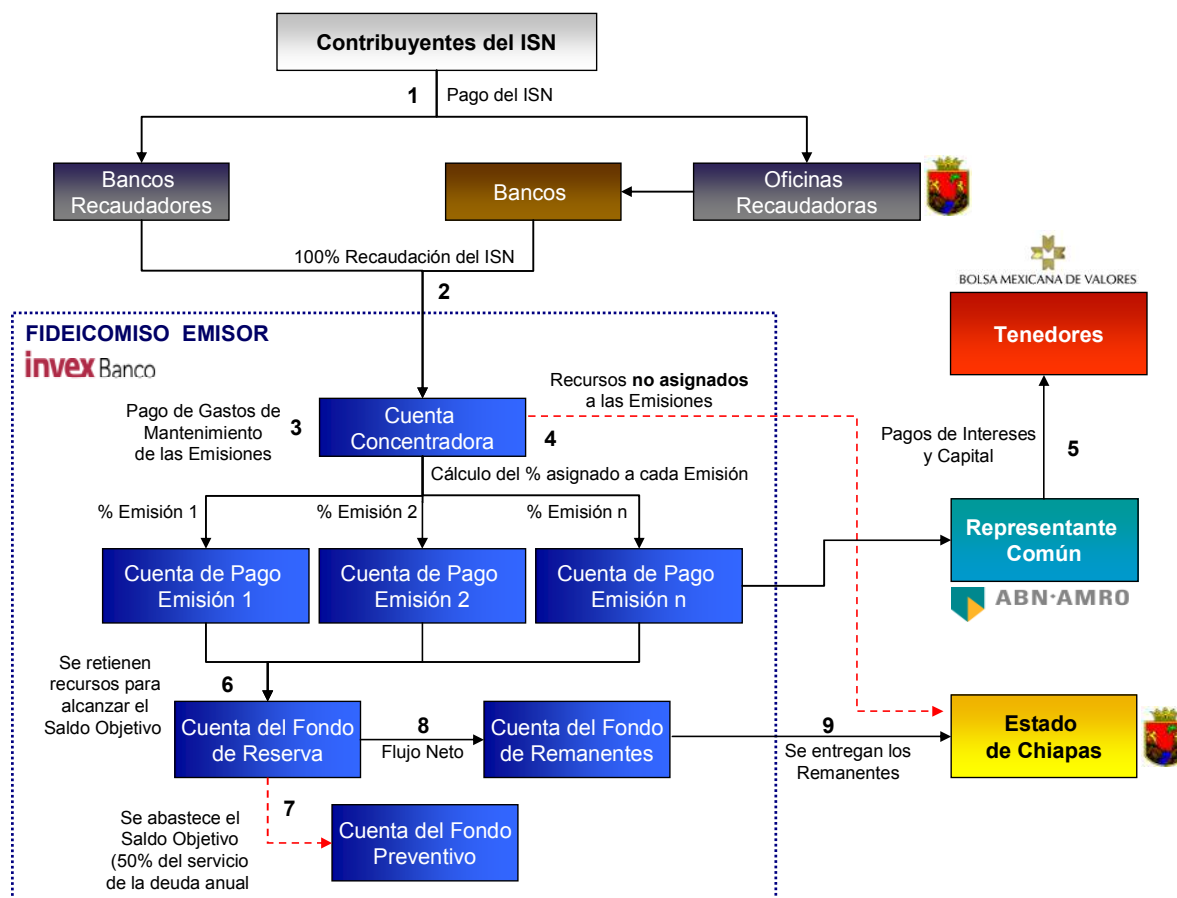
Contribuyentes del ISN

1 Pago del ISN

Bancos Recaudadores

Bancos

Oficinas Recaudadoras

100% Recaudación del ISN

2

BOLSA MEXICANA DE VALORES

Tenedores

FIDEICOMISO EMISOR

invex Banco

Recursos **no asignados** a las Emisiones

Pago de Gastos de Mantenimiento de las Emisiones

3

Cuenta Concentradora

4

Pagos de Intereses y Capital

5

Cálculo del % asignado a cada Emisión

% Emisión 1

% Emisión 2

% Emisión n

Cuenta de Pago Emisión 1

Cuenta de Pago Emisión 2

Cuenta de Pago Emisión n

Representante Común

ABN·AMRO

Se retienen recursos para alcanzar el Saldo Objetivo

6

Cuenta del Fondo de Reserva

8

Flujo Neto

Cuenta del Fondo de Remanentes

9

Se entregan los Remanentes

Estado de Chiapas

Se abastece el Saldo Objetivo (50% del servicio de la deuda anual

7

Cuenta del Fondo Preventivo